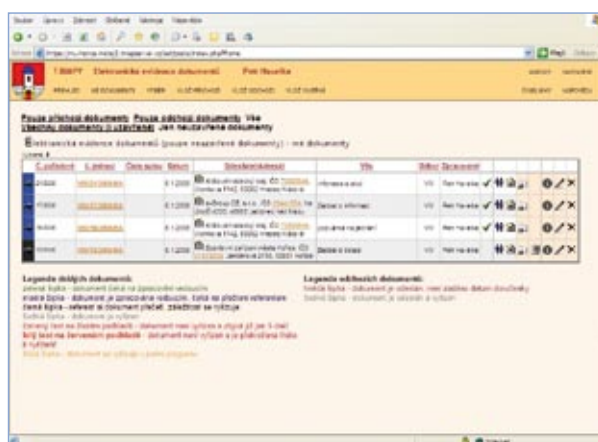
Soubor Úpravy Zobrazit Oblíbené Nástroje Nápověda

T-MAPY Elektronická evidence dokumentů Petr Novotka

Pouze příchozí dokumenty Pouze odchozí dokumenty Vše
Všechny dokumenty k vyřízení Jen nevyřízené dokumenty

Elektronická evidence dokumentů (pouze nevyřízené dokumenty) - vše dokumenty

| Č. podacího | Č. jednací | Datum | Odesílatel/Adresát | Věc | | Zpracovatel |
|---|---|---|---|---|---|---|
| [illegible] | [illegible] | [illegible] | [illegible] | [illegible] | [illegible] | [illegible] |
| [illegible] | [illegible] | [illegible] | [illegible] | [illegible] | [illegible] | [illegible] |
| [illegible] | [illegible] | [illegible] | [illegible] | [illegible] | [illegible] | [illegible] |
| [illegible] | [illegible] | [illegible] | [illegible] | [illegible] | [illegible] | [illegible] |

Legenda došlých dokumentů:
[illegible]

Legenda odchozích dokumentů:
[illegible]